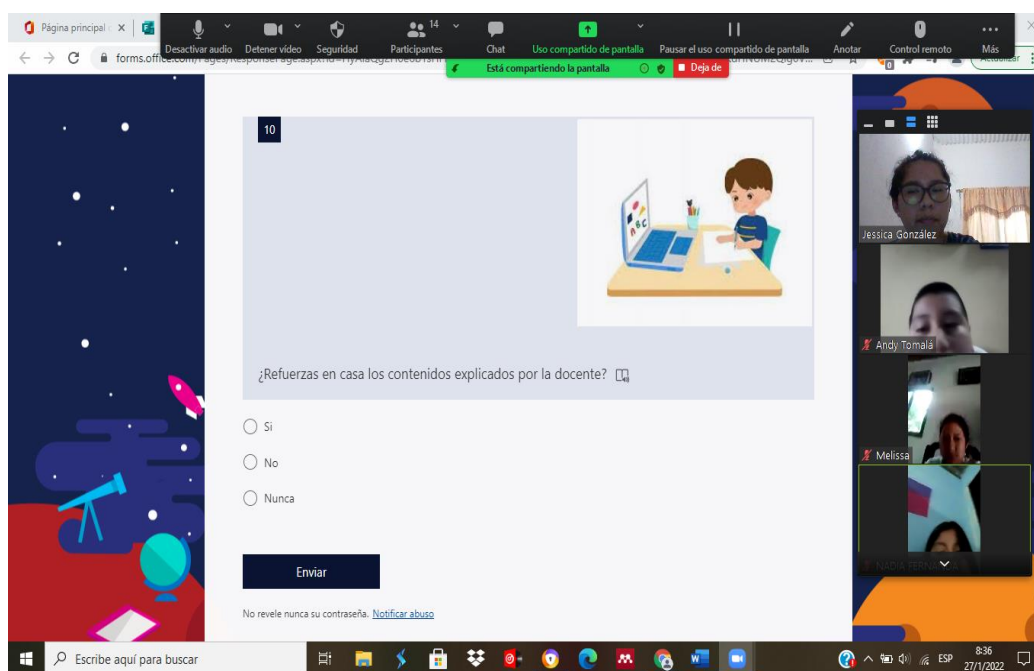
Página principal ×

Desactivar audio Detener video Seguridad Participantes 14 Chat Uso compartido de pantalla Pausar el uso compartido de pantalla Anotar Control remoto Más

forms.office.com/Pages/ResponsePage.aspx?id=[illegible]

Está compartiendo la pantalla Deja de

Actualizar

10

¿Refuerzas en casa los contenidos explicados por la docente?

Si

No

Nunca

Enviar

No revele nunca su contraseña. Notificar abuso

Jessica González

Andy Tomalá

Melissa

NADIA TERN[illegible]

Escribe aquí para buscar

ESP 8:36 27/1/2022